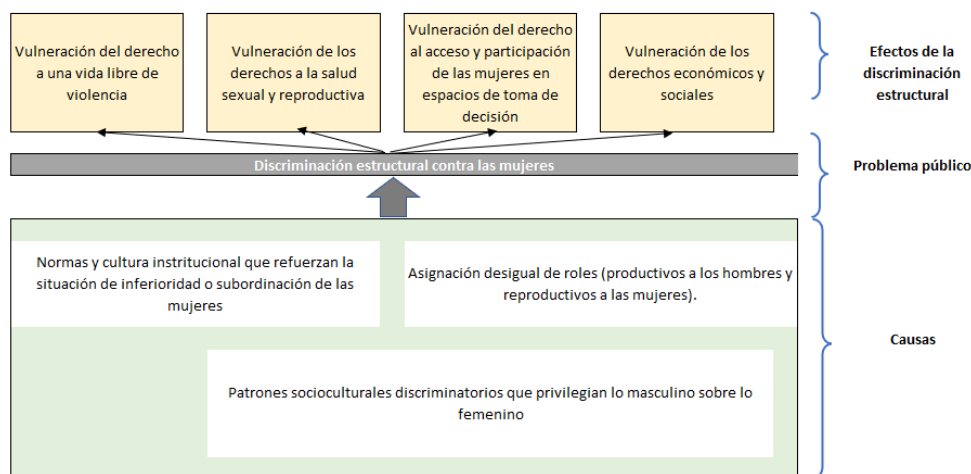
Vulneración del derecho a una vida libre de violencia

Vulneración de los derechos a la salud sexual y reproductiva

Vulneración del derecho al acceso y participación de las mujeres en espacios de toma de decisión

Vulneración de los derechos económicos y sociales

Efectos de la discriminación estructural

Discriminación estructural contra las mujeres

Problema público

Normas y cultura institucional que refuerzan la situación de inferioridad o subordinación de las mujeres

Asignación desigual de roles (productivos a los hombres y reproductivos a las mujeres).

Patrones socioculturales discriminatorios que privilegian lo masculino sobre lo femenino

Causas